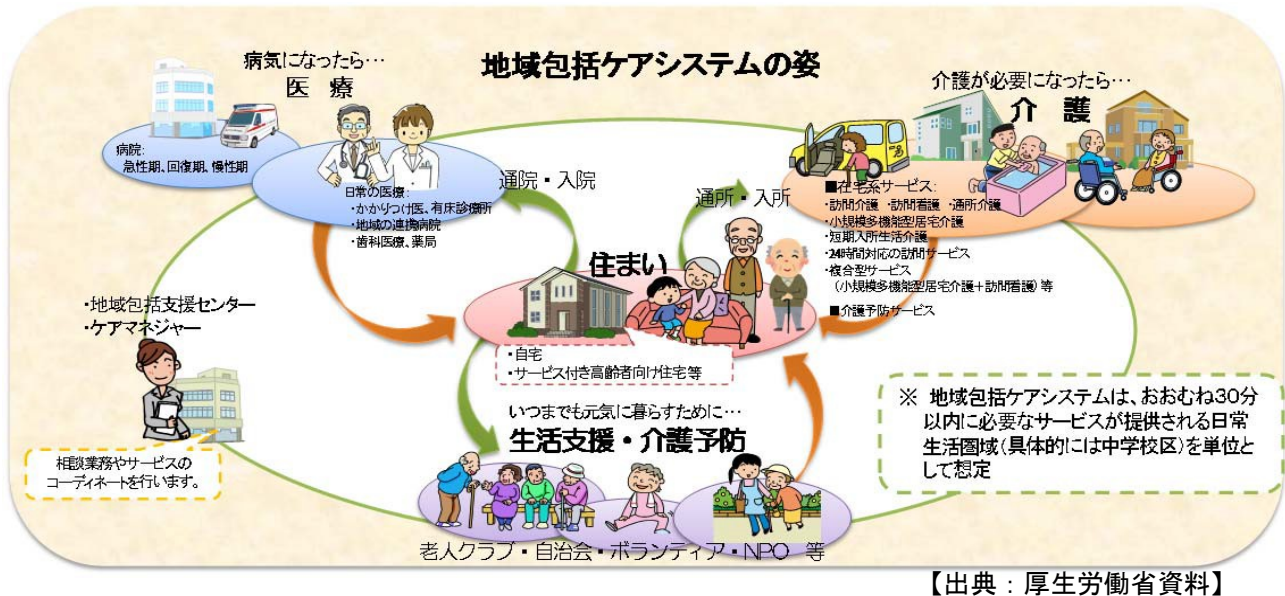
地域包括ケアシステムの姿

病気になったら…
医療

病院:
急性期、回復期、慢性期

日常の医療:
・かかりつけ医、有床診療所
・地域の連携病院
・歯科医療、薬局

通院・入院

介護が必要になったら…
介護

通所・入所

■在宅系サービス:
・訪問介護 ・訪問看護 ・通所介護
・小規模多機能型居宅介護
・短期入所生活介護
・24時間対応の訪問サービス
・複合型サービス
（小規模多機能型居宅介護＋訪問看護）等

■介護予防サービス

・地域包括支援センター
・ケアマネジャー

相談業務やサービスのコーディネートを行います。

住まい

・自宅
・サービス付き高齢者向け住宅等

いつまでも元気に暮らすために…
生活支援・介護予防

老人クラブ・自治会・ボランティア・NPO 等

※ 地域包括ケアシステムは、おおむね30分以内に必要なサービスが提供される日常生活圏域（具体的には中学校区）を単位として想定

【出典：厚生労働省資料】